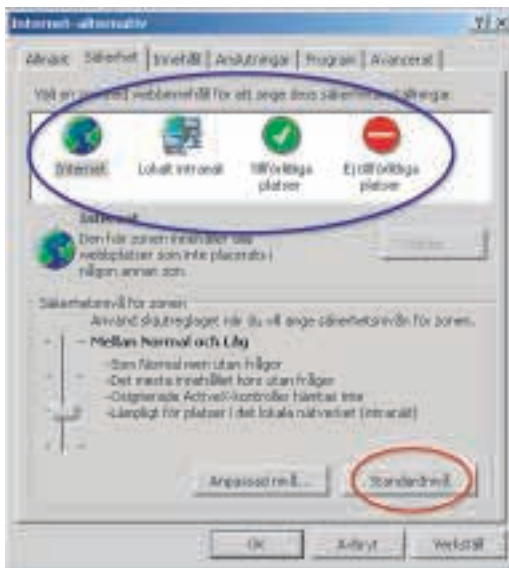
Internet-alternativ

Allmänt | Säkerhet | Innehåll | Anslutningar | Program | Avancerat

Välj en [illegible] webbinnehåll för att ange dess säkerhets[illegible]

Internet | Lokalt intranät | Tillförlitliga platser | Ej tillförlitliga platser

Internet
Den här zonen innehåller alla webbplatser som inte placerats i någon annan zon.

Platser...

Säkerhetsnivå för zonen
Använd skjutreglaget när du vill ange säkerhetsnivån för zonen.

- Mellan Normal och Låg
-Som Normal men utan frågor
-Det mesta innehållet körs utan frågor
-Osignerade ActiveX-kontroller hämtas inte
-Lämpligt för platser i det lokala nätverket (intranät)

Anpassad nivå... | Standardnivå

OK | Avbryt | Verkställ